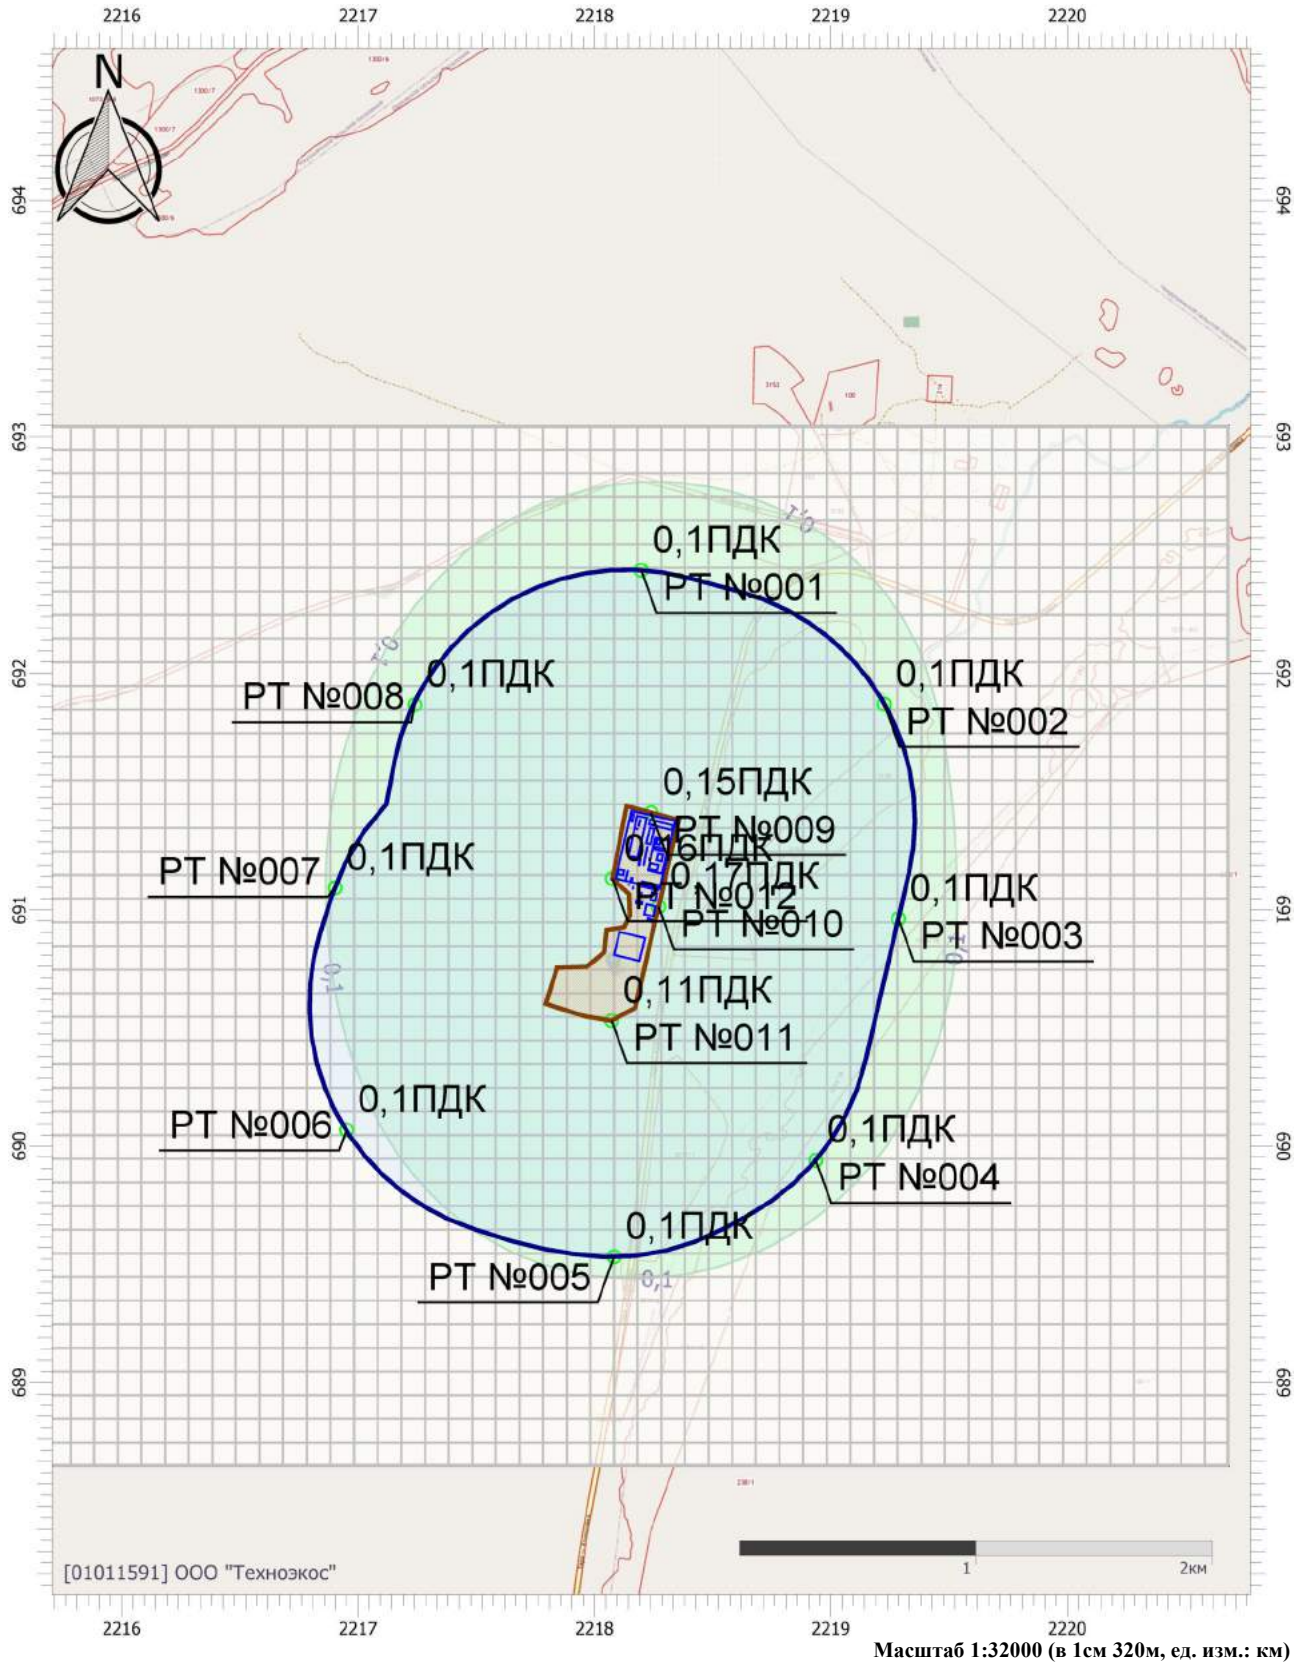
2216 2217 2218 2219 2220

N

694 693 692 691 690 689

0,1

0,1ПДК
РТ №001

0,1ПДК
РТ №008

0,1ПДК
РТ №002

0,15ПДК
РТ №009

0,16ПДК
РТ №012

0,17ПДК
РТ №010

0,1ПДК
РТ №007

0,1ПДК
РТ №003

0,11ПДК
РТ №011

0,1ПДК
РТ №006

0,1ПДК
РТ №004

0,1ПДК
РТ №005

0,1

[01011591] ООО "Техноэкос"

1 2км

2216 2217 2218 2219 2220

Масштаб 1:32000 (в 1см 320м, ед. изм.: км)